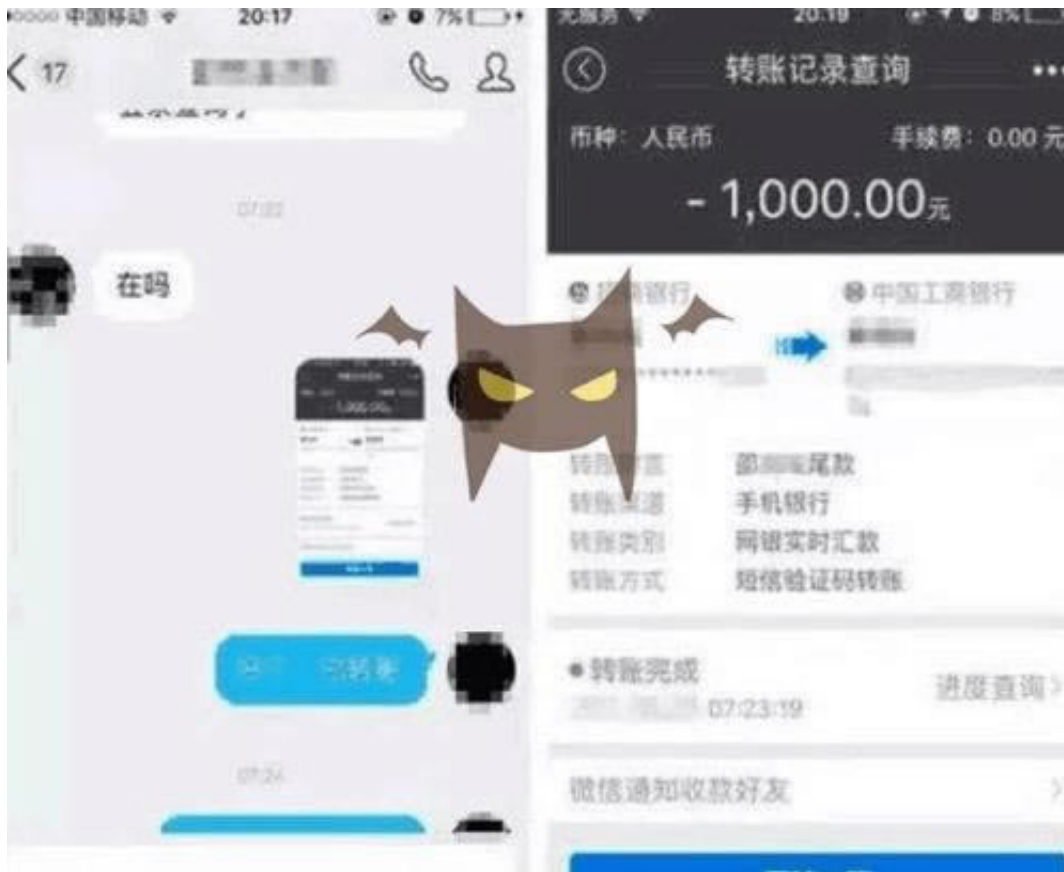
中国移动 20:17 7%

< 17

07:22

在吗

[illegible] 已转账

07:24

无服务 20:19

转账记录查询

币种：人民币 手续费：0.00 元

- 1,000.00元

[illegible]银行 中国工商银行

转账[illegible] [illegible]尾款

转账渠道 手机银行

转账类别 网银实时汇款

转账方式 短信验证码转账

● 转账完成

07:23:19

进度查询 >

微信通知收款好友